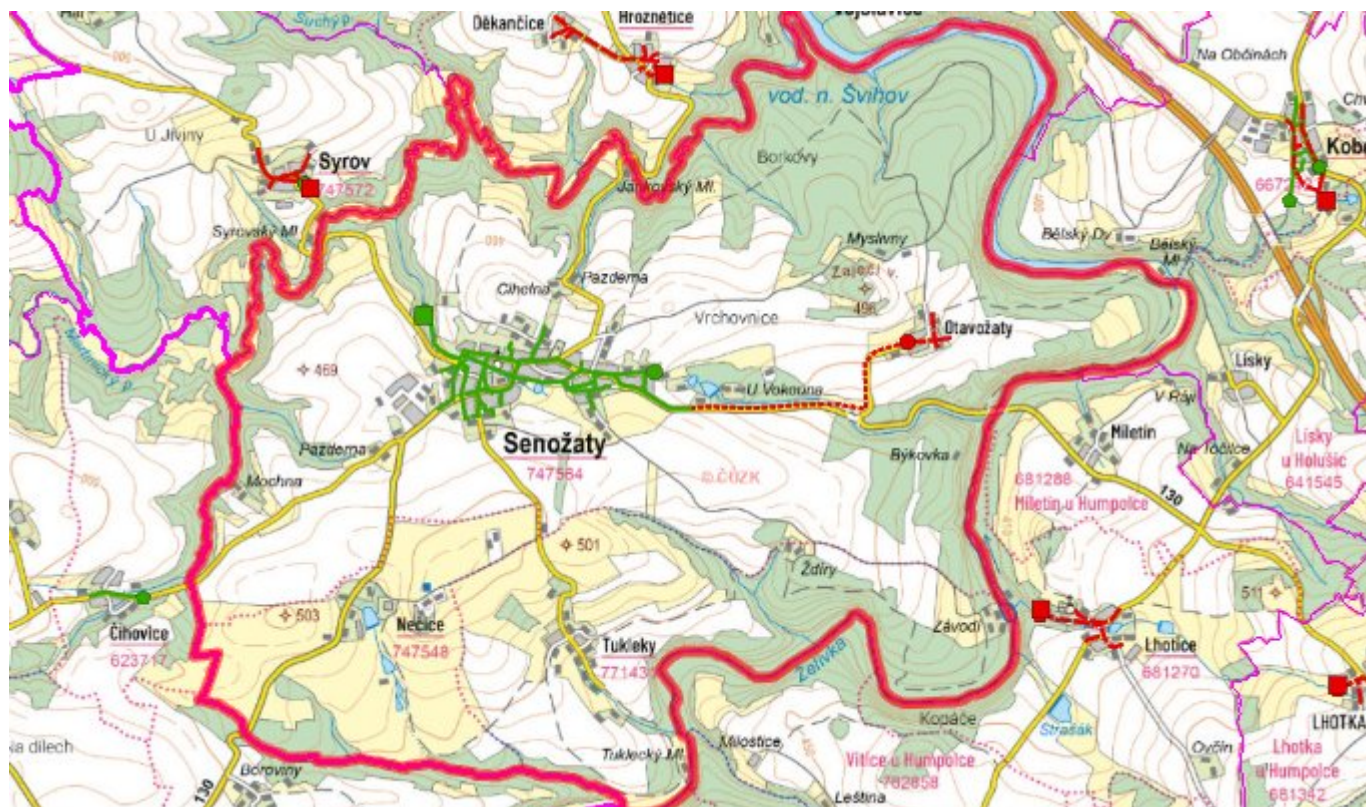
Suchý p.
Děkančice
Hroznětice
vod. n. Švihov
Na Občinách
U Jíviny
Syrov
747572
Janovský Ml.
Borkovy
Kob
667
Syrovský Ml.
Myslivny
Zaječí v.
495
Bělský Dv.
Bělský Ml.
Pazderna
Cihelna
Vrchovnice
Otavožaty
469
U Vokouna
Lísky
V Ráji
Miletín
Na Točíce
Pazderna
Senožaty
747564
© ČÚZK
Býkovka
681288
Miletín u Humpolce
130
Lísky u Holušic
641545
Mochna
501
Ždíry
511
503
Čihovice
623717
Nečice
747548
Tukleky
771431
Želivka
Závodí
Lhotice
681270
LHOTKA
Kopáče
Strašák
Ovčín
Lhotka u Humpolce
681342
ka dílech
Boroviny
130
Tukleký Ml.
Milostice
Vitice u Humpolce
782858
Leština